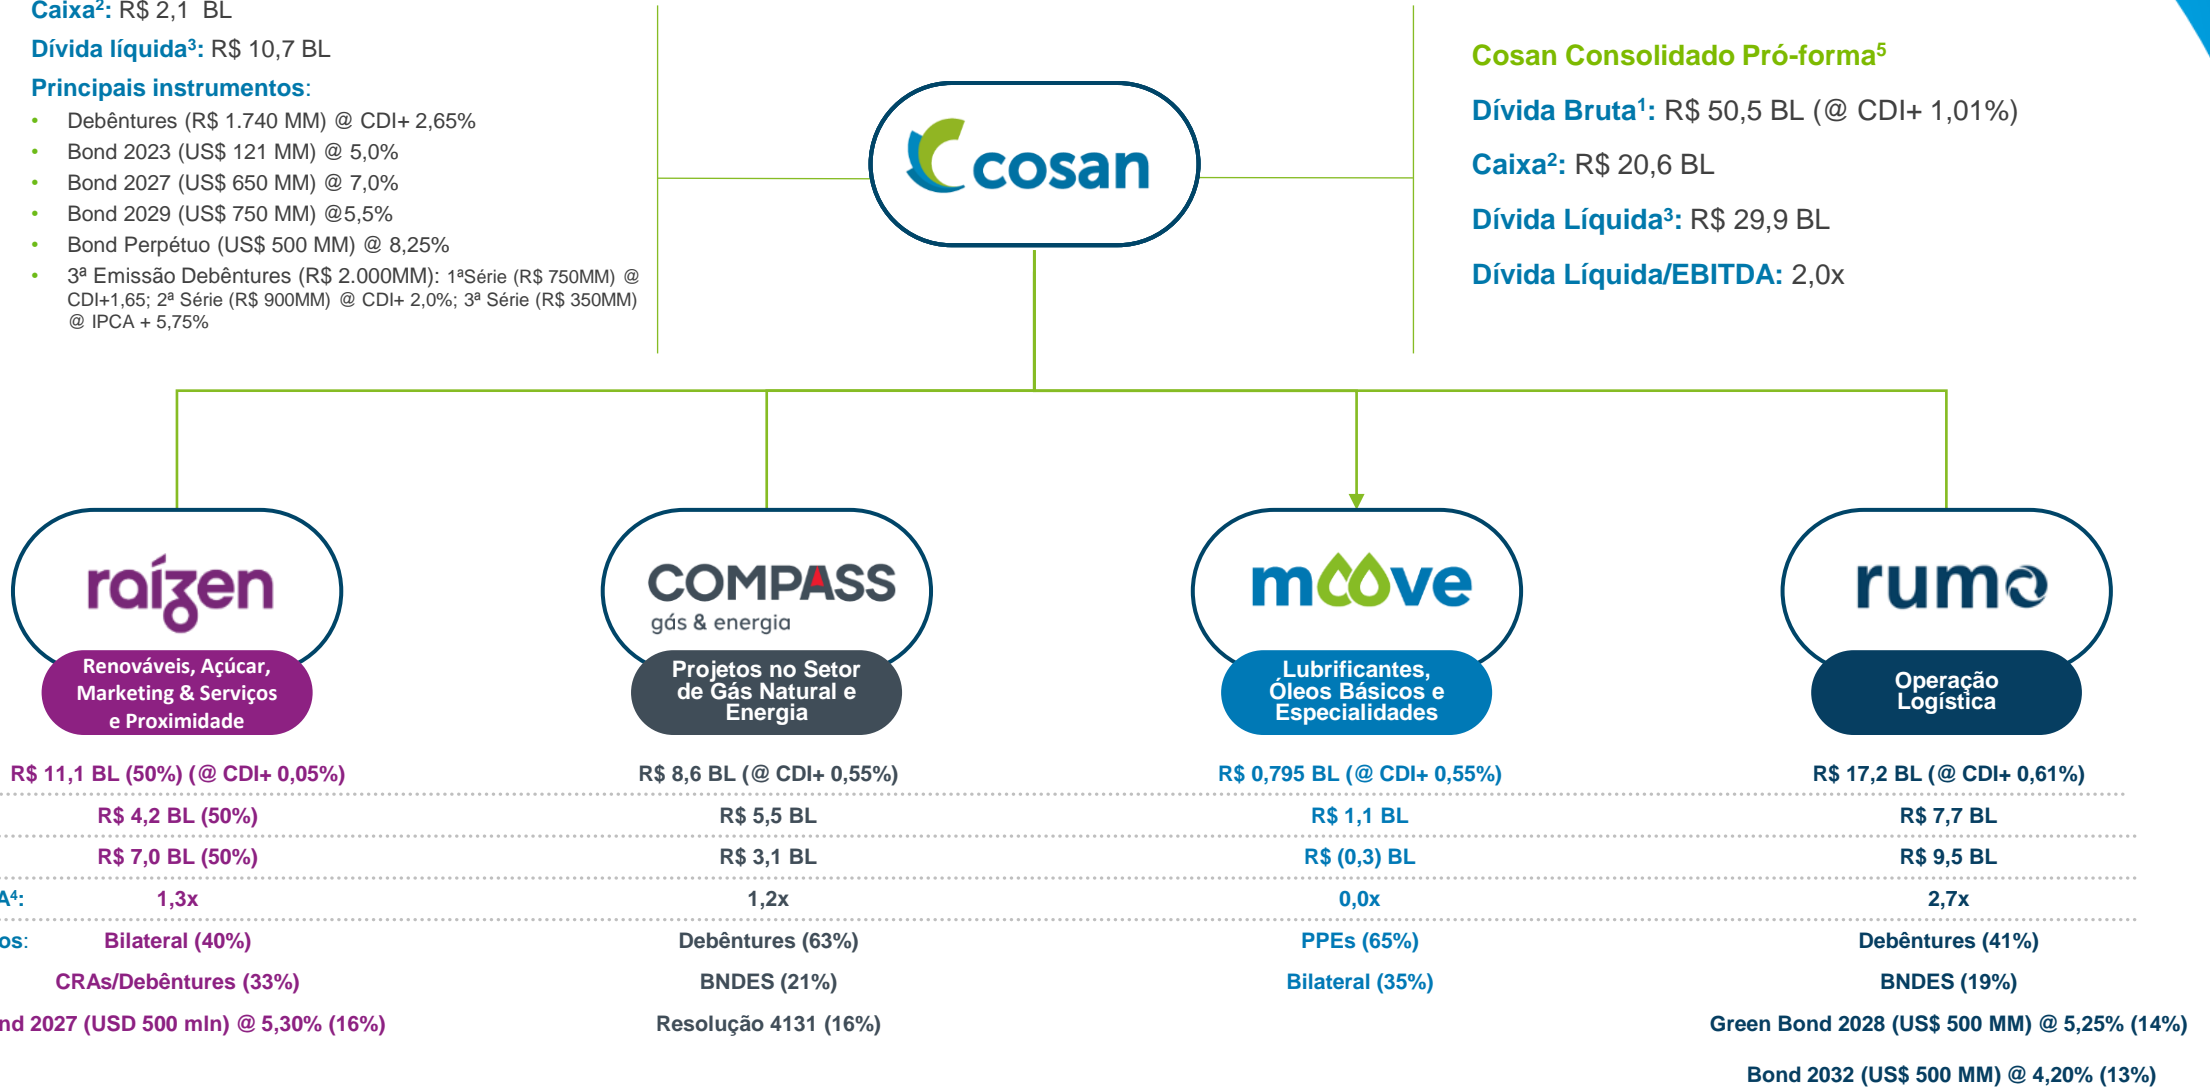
Caixa²: R$ 2,1 BL
Dívida líquida³: R$ 10,7 BL
Principais instrumentos:
- Debêntures (R$ 1.740 MM) @ CDI+ 2,65%
- Bond 2023 (US$ 121 MM) @ 5,0%
- Bond 2027 (US$ 650 MM) @ 7,0%
- Bond 2029 (US$ 750 MM) @5,5%
- Bond Perpétuo (US$ 500 MM) @ 8,25%
- 3ª Emissão Debêntures (R$ 2.000MM): 1ªSérie (R$ 750MM) @ CDI+1,65; 2ª Série (R$ 900MM) @ CDI+ 2,0%; 3ª Série (R$ 350MM) @ IPCA + 5,75%

cosan

Cosan Consolidado Pró-forma⁵
Dívida Bruta¹: R$ 50,5 BL (@ CDI+ 1,01%)
Caixa²: R$ 20,6 BL
Dívida Líquida³: R$ 29,9 BL
Dívida Líquida/EBITDA: 2,0x

raízen
Renováveis, Açúcar, Marketing & Serviços e Proximidade

COMPASS gás & energia
Projetos no Setor de Gás Natural e Energia

moove
Lubrificantes, Óleos Básicos e Especialidades

rumo
Operação Logística

| | raízen | Compass | moove | rumo |
|---|---|---|---|---|
| | R$ 11,1 BL (50%) (@ CDI+ 0,05%) | R$ 8,6 BL (@ CDI+ 0,55%) | R$ 0,795 BL (@ CDI+ 0,55%) | R$ 17,2 BL (@ CDI+ 0,61%) |
| | R$ 4,2 BL (50%) | R$ 5,5 BL | R$ 1,1 BL | R$ 7,7 BL |
| | R$ 7,0 BL (50%) | R$ 3,1 BL | R$ (0,3) BL | R$ 9,5 BL |
| A⁴: | 1,3x | 1,2x | 0,0x | 2,7x |
| os: | Bilateral (40%) | Debêntures (63%) | PPEs (65%) | Debêntures (41%) |
| | CRAs/Debêntures (33%) | BNDES (21%) | Bilateral (35%) | BNDES (19%) |
| | nd 2027 (USD 500 mln) @ 5,30% (16%) | Resolução 4131 (16%) | | Green Bond 2028 (US$ 500 MM) @ 5,25% (14%) |
| | | | | Bond 2032 (US$ 500 MM) @ 4,20% (13%) |